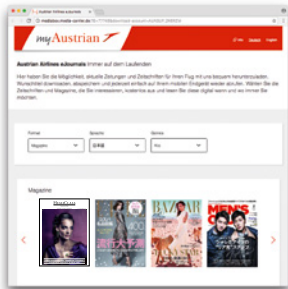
Austrian Airlines eJournals

myAustrian

Austrian Airlines eJournals Immer auf dem Laufenden

Hier haben Sie die Möglichkeit, aktuelle Zeitungen und Zeitschriften für Ihren Flug mit uns bequem herunterzuladen. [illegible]

Format
Magazine

Sprache
日本語

Genre
Alle

Magazine

BAZAAR

MEN'S